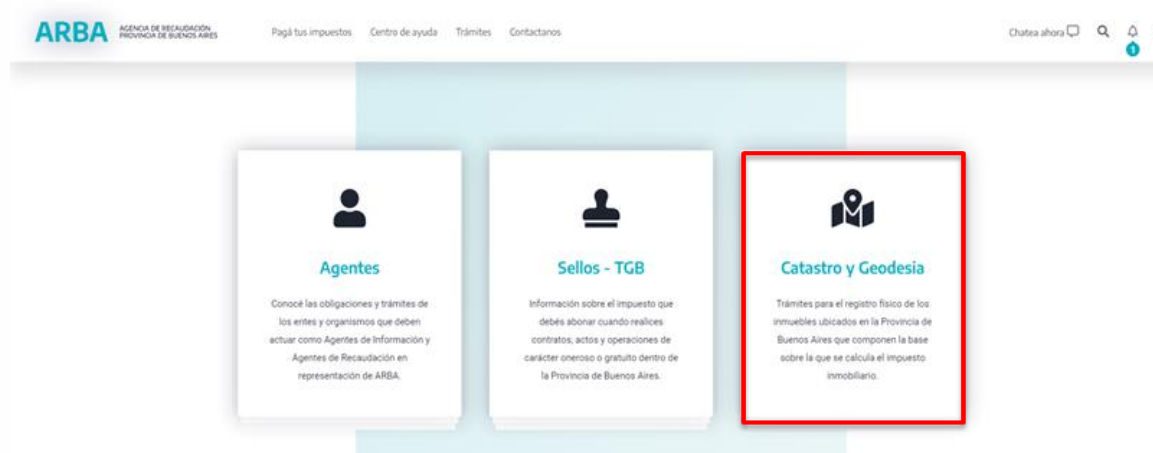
ARBA AGENCIA DE RECAUDACIÓN PROVINCIA DE BUENOS AIRES

Pagá tus impuestos Centro de ayuda Trámites Contactanos

Chatea ahora

1

Agentes

Conocé las obligaciones y trámites de los entes y organismos que deben actuar como Agentes de Información y Agentes de Recaudación en representación de ARBA.

Sellos - TGB

Información sobre el impuesto que debés abonar cuando realices contratos, actos y operaciones de carácter oneroso o gratuito dentro de la Provincia de Buenos Aires.

Catastro y Geodesia

Trámites para el registro físico de los inmuebles ubicados en la Provincia de Buenos Aires que componen la base sobre la que se calcula el impuesto inmobiliario.